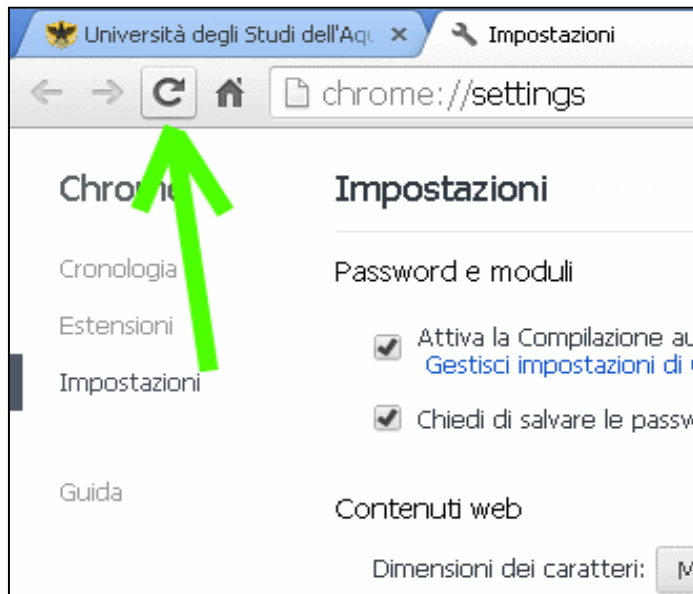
Università degli Studi dell'Aq ×

Impostazioni

chrome://settings

Chrom

Cronologia

Estensioni

Impostazioni

Guida

Impostazioni

Password e moduli

Attiva la Compilazione au
Gestisci impostazioni di

Chiedi di salvare le passw

Contenuti web

Dimensioni dei caratteri: M